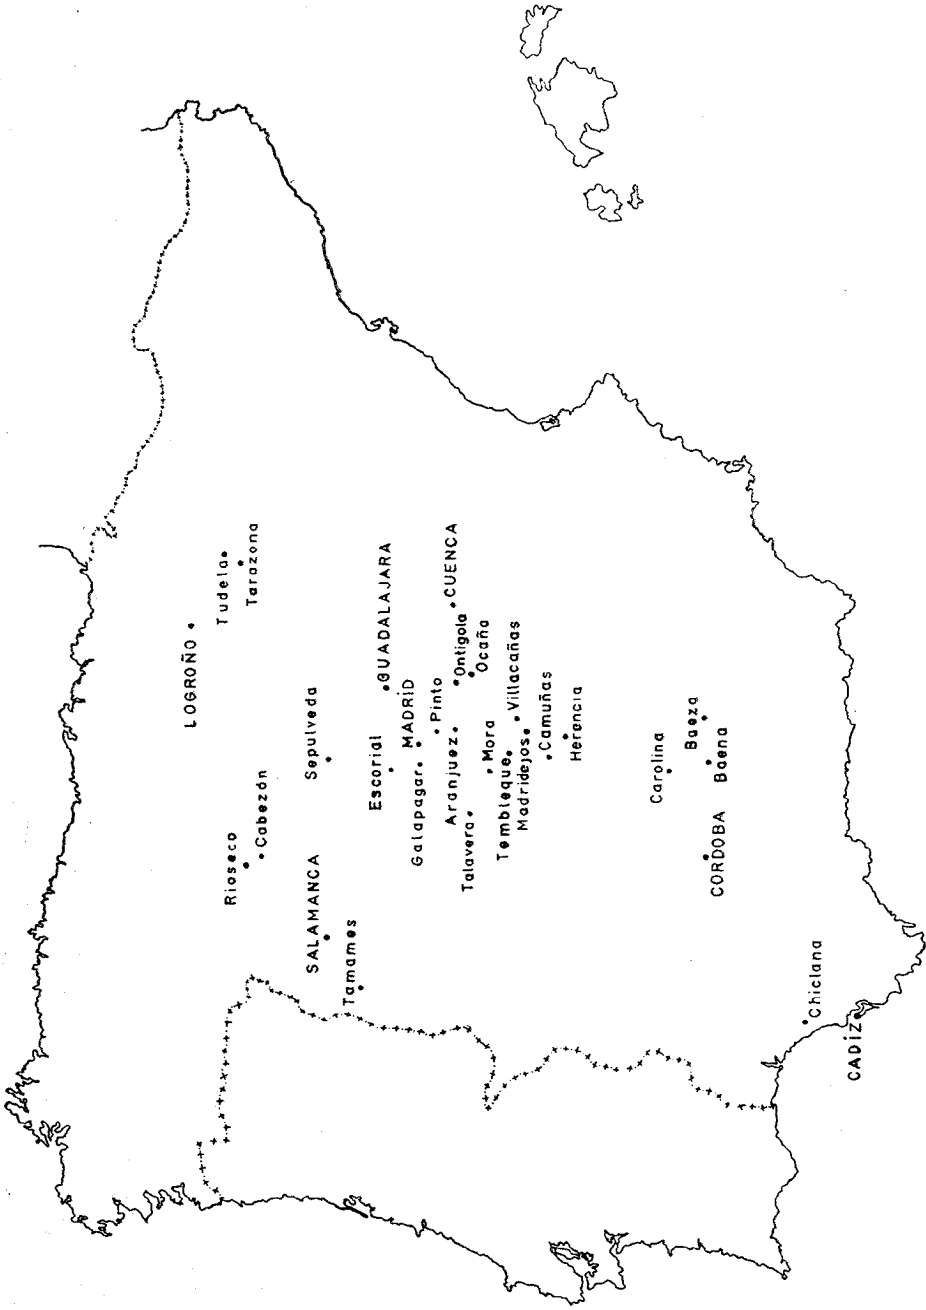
LOGROÑO
Tudela
Tarazona
Rioseco
Cabezón
Sepulveda
SALAMANCA
Tamames
Escorial
GUADALAJARA
MADRID
Galapagar
Pinto
Talavera
Aranjuez
Ontigola
CUENCA
Ocaña
Mora
Tembleque
Madridejos
Villacañas
Camuñas
Herencia
Carolina
Baeza
Baena
CORDOBA
Chiclana
CADIZ